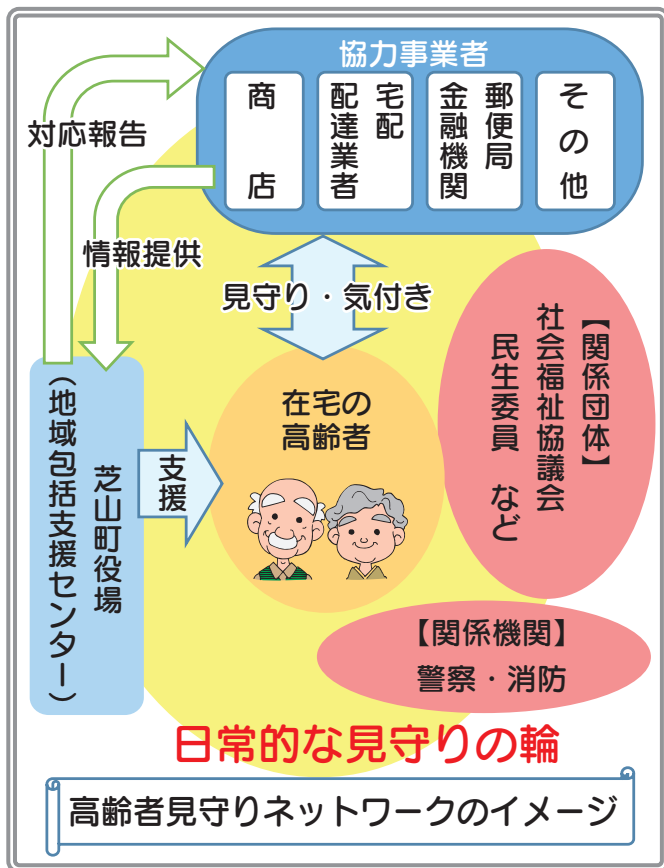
協力事業者

商店

宅配
配達業者

郵便局
金融機関

その他

対応報告

情報提供

見守り・気付き

【関係団体】
社会福祉協議会
民生委員　など

在宅の
高齢者

芝山町役場
（地域包括支援センター）

支援

【関係機関】
警察・消防

日常的な見守りの輪

高齢者見守りネットワークのイメージ